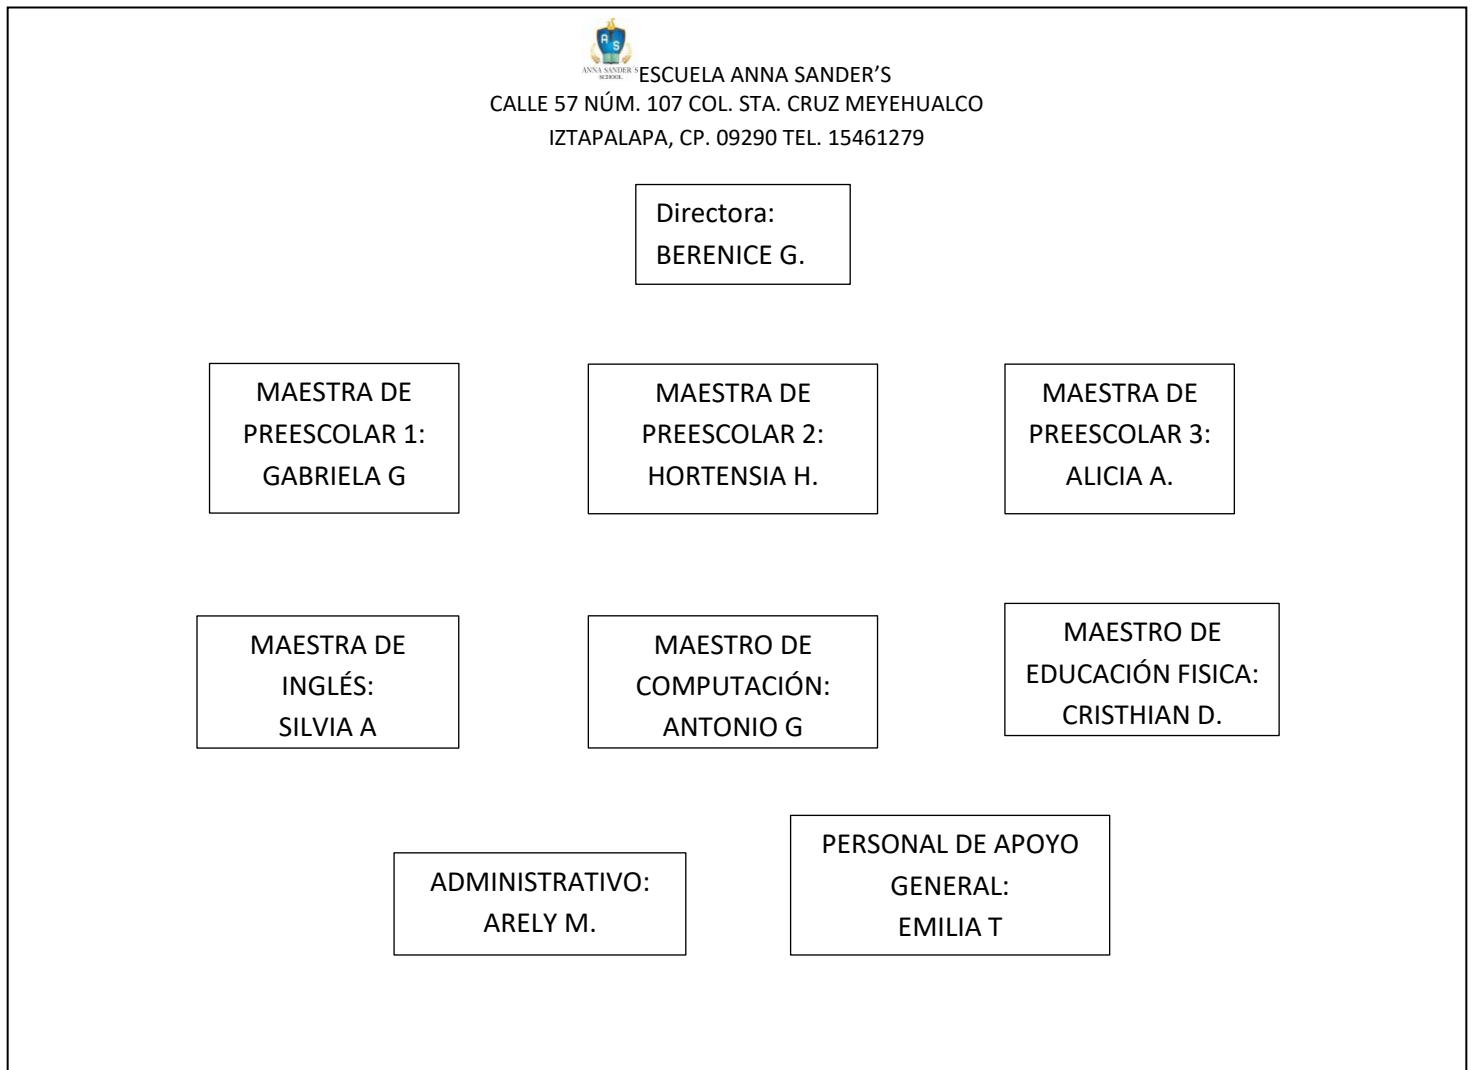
A S
ANNA SANDER'S SCHOOL
ESCUELA ANNA SANDER'S
CALLE 57 NÚM. 107 COL. STA. CRUZ MEYEHUALCO
IZTAPALAPA, CP. 09290 TEL. 15461279

Directora:
BERENICE G.

MAESTRA DE PREESCOLAR 1:
GABRIELA G

MAESTRA DE PREESCOLAR 2:
HORTENSIA H.

MAESTRA DE PREESCOLAR 3:
ALICIA A.

MAESTRA DE INGLÉS:
SILVIA A

MAESTRO DE COMPUTACIÓN:
ANTONIO G

MAESTRO DE EDUCACIÓN FISICA:
CRISTHIAN D.

ADMINISTRATIVO:
ARELY M.

PERSONAL DE APOYO GENERAL:
EMILIA T